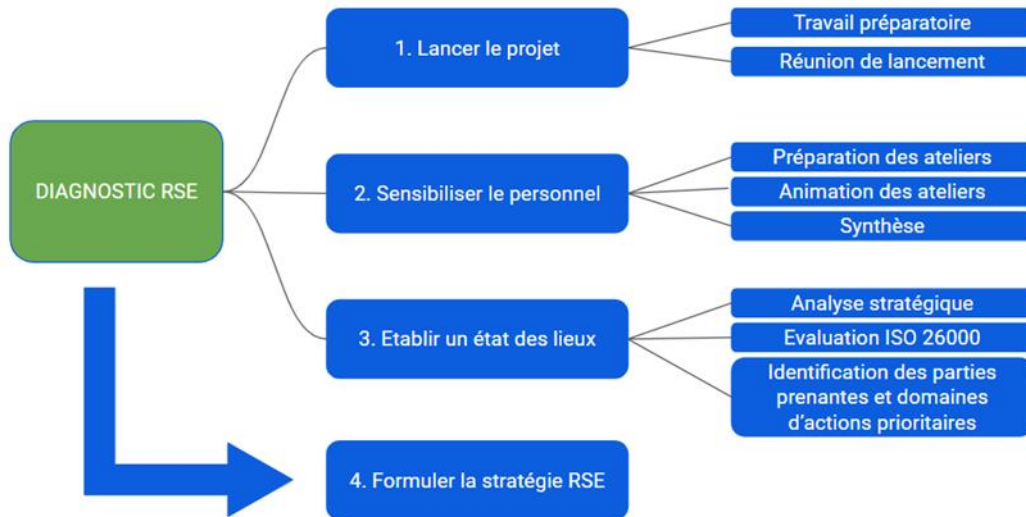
DIAGNOSTIC RSE

1. Lancer le projet

Travail préparatoire

Réunion de lancement

2. Sensibiliser le personnel

Préparation des ateliers

Animation des ateliers

Synthèse

3. Etablir un état des lieux

Analyse stratégique

Evaluation ISO 26000

Identification des parties prenantes et domaines d’actions prioritaires

4. Formuler la stratégie RSE